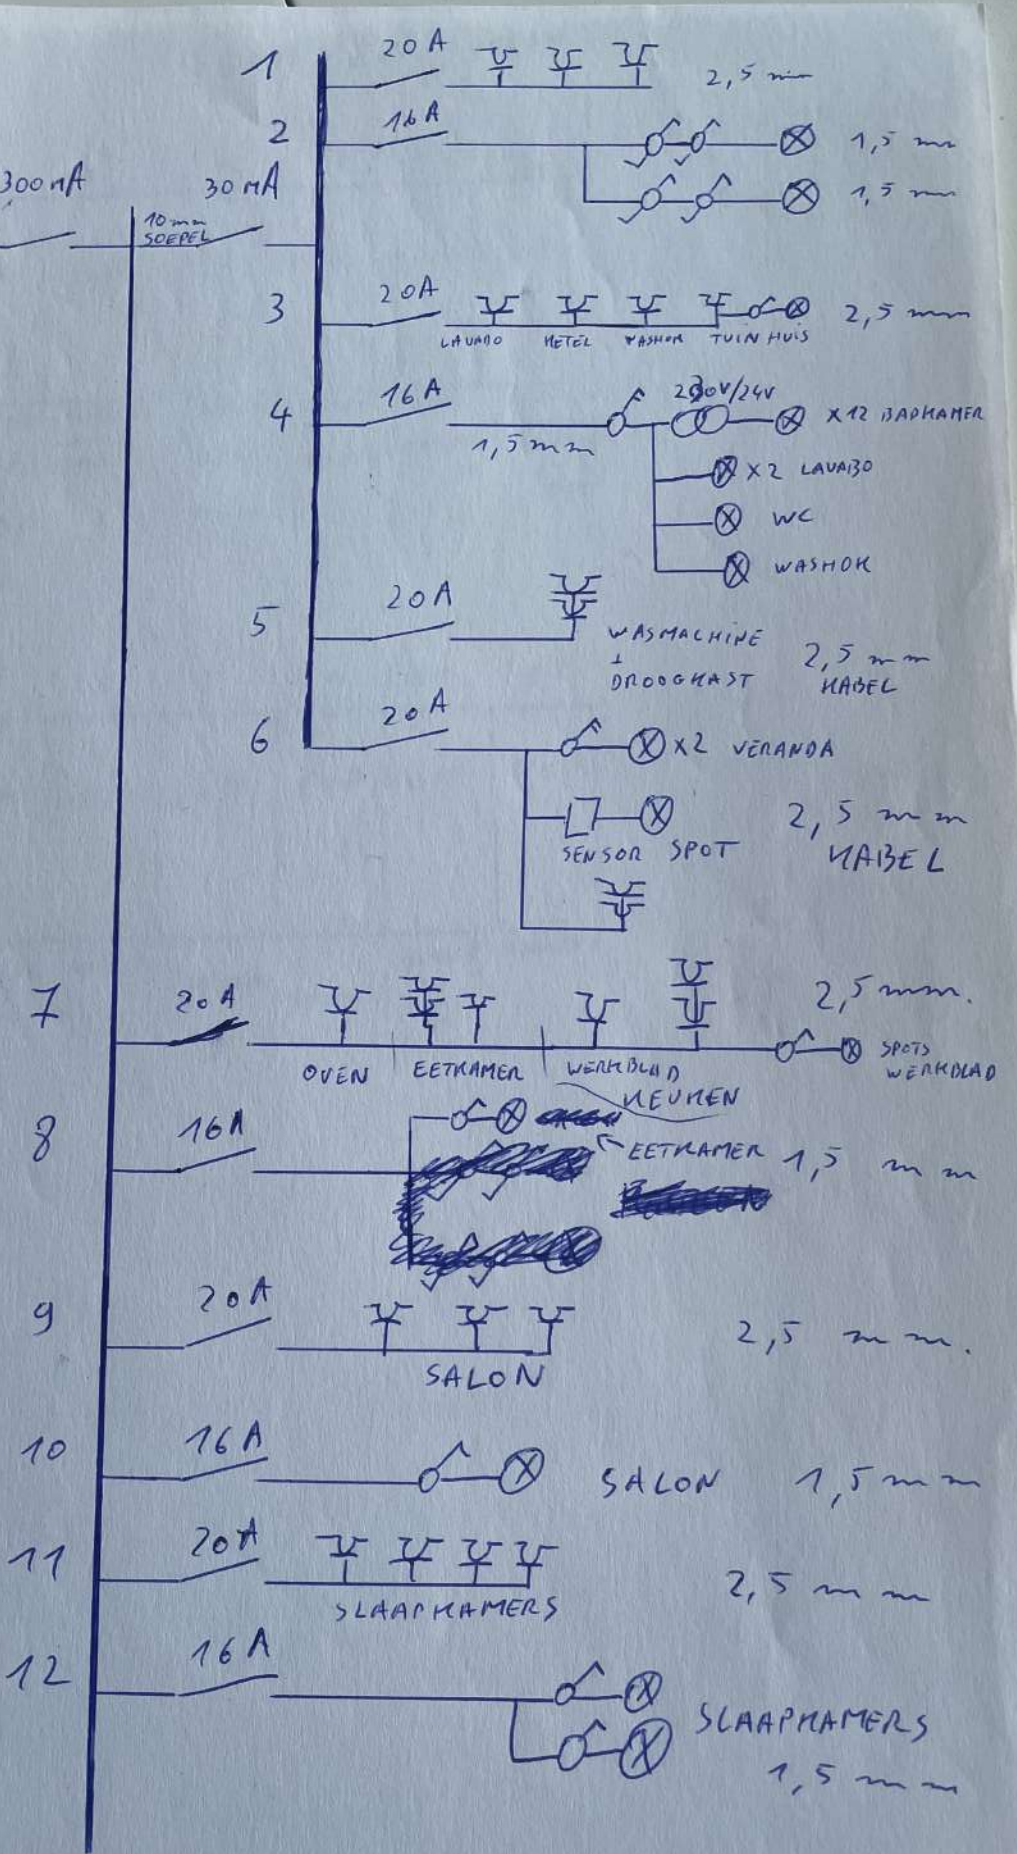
1 20A 2,5 mm
2 16A 1,5 mm
1,5 mm
300mA 30mA
10mm SOEPEL
3 20A 2,5 mm
LAVABO KETEL WASHOK TUINHUIS
4 16A 230V/24V X12 BADKAMER
1,5mm
X2 LAVABO
WC
WASHOK
5 20A
WASMACHINE + DROOGKAST 2,5 mm KABEL
6 20A X2 VERANDA
2,5 mm KABEL
SENSOR SPOT
7 20A 2,5mm.
OVEN EETKAMER WERKBLAD SPOTS WERKBLAD
KEUKEN
8 16A EETKAMER 1,5 mm
9 20A 2,5 mm.
SALON
10 16A SALON 1,5 mm
11 20A 2,5 mm
SLAAPKAMERS
12 16A SLAAPKAMERS 1,5 mm